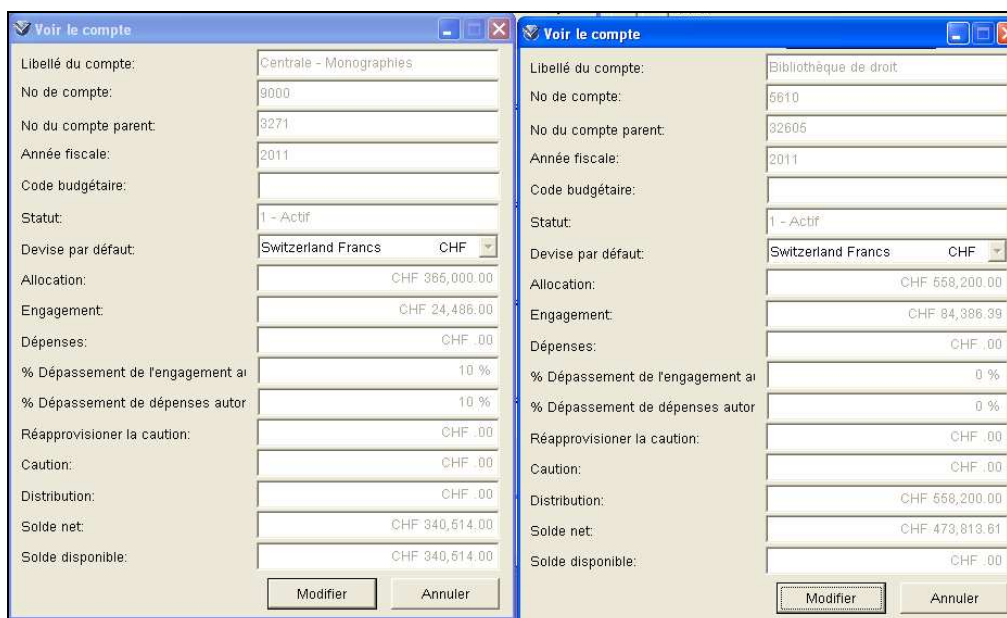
Voir le compte

Libellé du compte: Centrale - Monographies
No de compte: 9000
No du compte parent: 3271
Année fiscale: 2011
Code budgétaire:
Statut: 1 - Actif
Devise par défaut: Switzerland Francs CHF
Allocation: CHF 365,000.00
Engagement: CHF 24,486.00
Dépenses: CHF .00
% Dépassement de l'engagement a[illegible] 10 %
% Dépassement de dépenses autor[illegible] 10 %
Réapprovisioner la caution: CHF .00
Caution: CHF .00
Distribution: CHF .00
Solde net: CHF 340,514.00
Solde disponible: CHF 340,514.00

Modifier Annuler

Voir le compte

Libellé du compte: Bibliothèque de droit
No de compte: 5610
No du compte parent: 32605
Année fiscale: 2011
Code budgétaire:
Statut: 1 - Actif
Devise par défaut: Switzerland Francs CHF
Allocation: CHF 558,200.00
Engagement: CHF 84,386.39
Dépenses: CHF .00
% Dépassement de l'engagement a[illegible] 0 %
% Dépassement de dépenses autor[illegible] 0 %
Réapprovisioner la caution: CHF .00
Caution: CHF .00
Distribution: CHF 558,200.00
Solde net: CHF 473,813.61
Solde disponible: CHF .00

Modifier Annuler